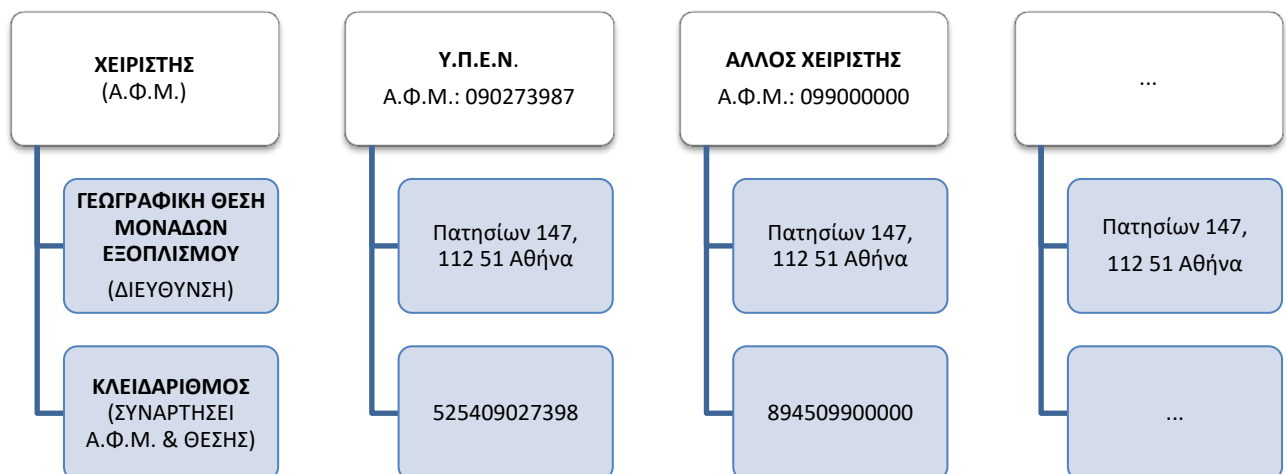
ΧΕΙΡΙΣΤΗΣ
(Α.Φ.Μ.)

ΓΕΩΓΡΑΦΙΚΗ ΘΕΣΗ ΜΟΝΑΔΩΝ ΕΞΟΠΛΙΣΜΟΥ
(ΔΙΕΥΘΥΝΣΗ)

ΚΛΕΙΔΑΡΙΘΜΟΣ
(ΣΥΝΑΡΤΗΣΕΙ Α.Φ.Μ. & ΘΕΣΗΣ)

Υ.Π.Ε.Ν.
Α.Φ.Μ.: 090273987

Πατησίων 147, 112 51 Αθήνα

525409027398

ΑΛΛΟΣ ΧΕΙΡΙΣΤΗΣ
Α.Φ.Μ.: 099000000

Πατησίων 147, 112 51 Αθήνα

894509900000

...

Πατησίων 147, 112 51 Αθήνα

...